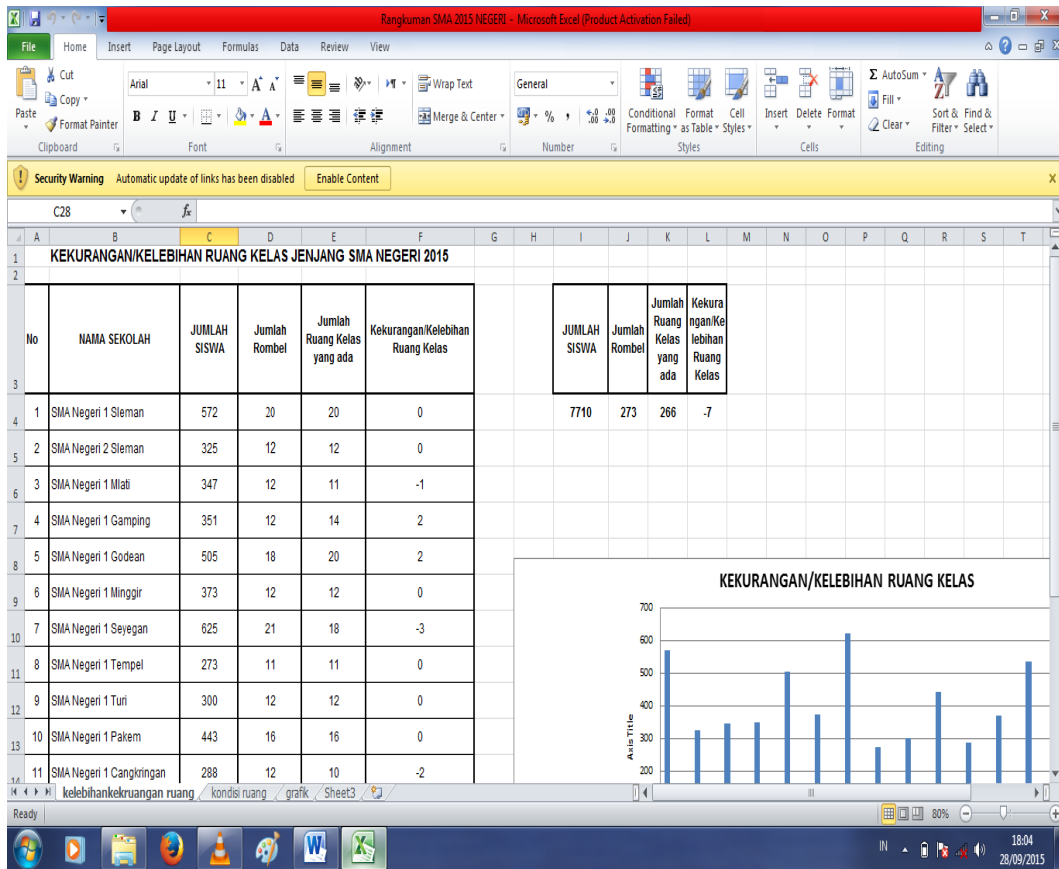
Rangkuman SMA 2015 NEGERI - Microsoft Excel (Product Activation Failed)

File Home Insert Page Layout Formulas Data Review View

Paste Cut Copy Format Painter Clipboard
Arial 11 Font
Wrap Text Merge & Center Alignment
General Number
Conditional Formatting Format as Table Cell Styles Styles
Insert Delete Format Cells
AutoSum Fill Clear Sort & Filter Find & Select Editing

Security Warning Automatic update of links has been disabled Enable Content

C28 $f_x$

KEKURANGAN/KELEBIHAN RUANG KELAS JENJANG SMA NEGERI 2015

| No | NAMA SEKOLAH | JUMLAH SISWA | Jumlah Rombel | Jumlah Ruang Kelas yang ada | Kekurangan/Kelebihan Ruang Kelas |
|---|---|---|---|---|---|
| 1 | SMA Negeri 1 Sleman | 572 | 20 | 20 | 0 |
| 2 | SMA Negeri 2 Sleman | 325 | 12 | 12 | 0 |
| 3 | SMA Negeri 1 Mlati | 347 | 12 | 11 | -1 |
| 4 | SMA Negeri 1 Gamping | 351 | 12 | 14 | 2 |
| 5 | SMA Negeri 1 Godean | 505 | 18 | 20 | 2 |
| 6 | SMA Negeri 1 Minggir | 373 | 12 | 12 | 0 |
| 7 | SMA Negeri 1 Seyegan | 625 | 21 | 18 | -3 |
| 8 | SMA Negeri 1 Tempel | 273 | 11 | 11 | 0 |
| 9 | SMA Negeri 1 Turi | 300 | 12 | 12 | 0 |
| 10 | SMA Negeri 1 Pakem | 443 | 16 | 16 | 0 |
| 11 | SMA Negeri 1 Cangkringan | 288 | 12 | 10 | -2 |

| JUMLAH SISWA | Jumlah Rombel | Jumlah Ruang Kelas yang ada | Kekurangan/Kelebihan Ruang Kelas |
|---|---|---|---|
| 7710 | 273 | 266 | -7 |

KEKURANGAN/KELEBIHAN RUANG KELAS
700 600 500 400 300 200
Axis Title

kelebihankekruangan ruang kondisi ruang grafik Sheet3
Ready 80%
IN 18:04 28/09/2015